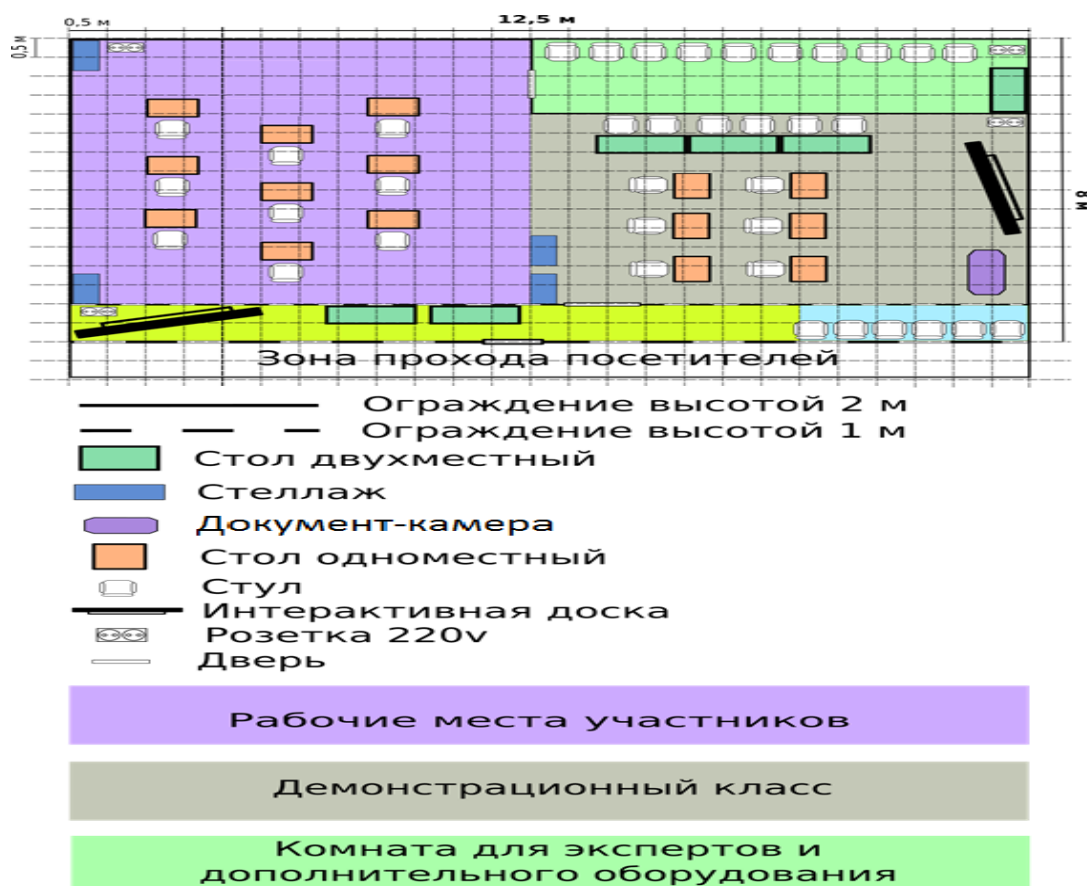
0,5 м
12,5 м
0,5 м
8 м

Зона прохода посетителей

Ограждение высотой 2 м
Ограждение высотой 1 м
Стол двухместный
Стеллаж
Документ-камера
Стол одноместный
Стул
Интерактивная доска
Розетка 220v
Дверь

Рабочие места участников

Демонстрационный класс

Комната для экспертов и дополнительного оборудования